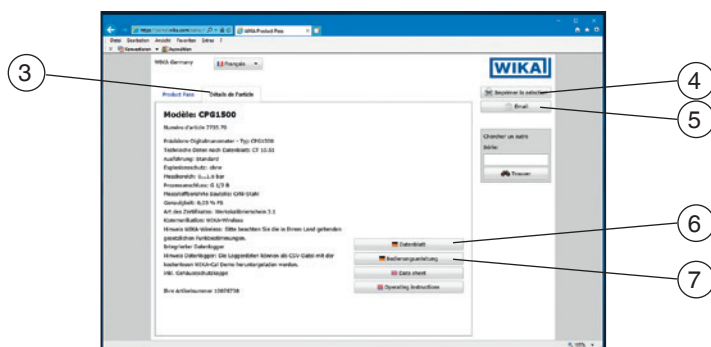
3

4

5

6

7

https://portal.wika.com/select/ WIKA Product Pass

Datei Bearbeiten Ansicht Favoriten Extras ?

Konvertieren Auswählen

WIKA Germany Français

WIKA

Imprimer la sélection

Email

Product Pass Détails de l'article

Modèle: CPG1500

Numéro d'article 7735.70

Chercher un autre

Série:

Trouver

Präzisions-Digitalmanometer - Typ: CPG1500
Technische Daten nach Datenblatt: CT 10.51
Ausführung: Standard
Explosionsschutz: ohne
Messbereich: 0...1,6 bar
Prozessanschluss: G 1/2 B
Messstoffberührte Bauteile: CrNi-Stahl
Genauigkeit: 0,05 % FS
Art des Zertifikates: Werkskalibrierschein 3.1
Kommunikation: WIKA-Wireless
Hinweis WIKA-Wireless: Bitte beachten Sie die in Ihrem Land geltenden gesetzlichen Funkbestimmungen.
Integrierter Datenlogger
Hinweis Datenlogger: Die Loggerdaten können als CSV-Datei mit der kostenlosen WIKA-Cal Demo heruntergeladen werden.
inkl. Gehäuseschutzkappe

Ihre Artikelnummer: 10878736

Datenblatt

Bedienungsanleitung

Data sheet

Operating instructions

100%